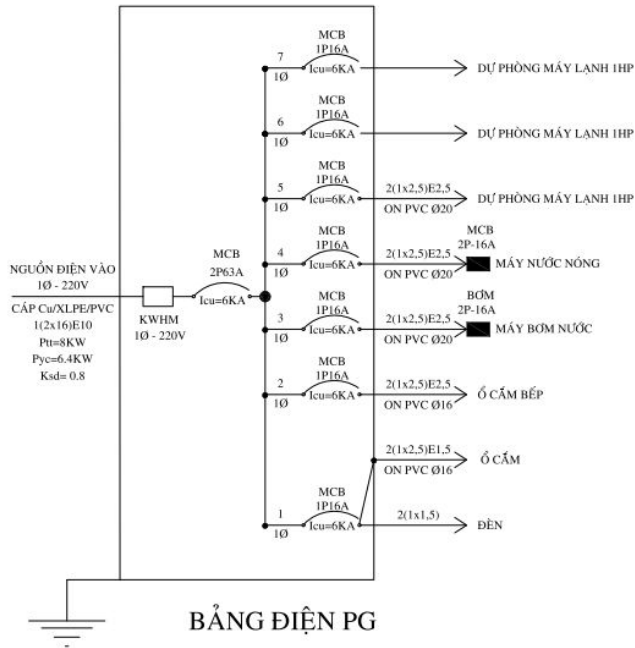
NGUỒN ĐIỆN VÀO
1Ø - 220V
CÁP Cu/XLPE/PVC
1(2x16)E10
Ptt=8KW
Pyc=6.4KW
Ksd= 0.8

KWHM
1Ø - 220V

MCB
2P63A
Icu=6KA

7
1Ø
MCB
1P16A
Icu=6KA
DỰ PHÒNG MÁY LẠNH 1HP

6
1Ø
MCB
1P16A
Icu=6KA
DỰ PHÒNG MÁY LẠNH 1HP

5
1Ø
MCB
1P16A
Icu=6KA
2(1x2,5)E2,5
ON PVC Ø20
DỰ PHÒNG MÁY LẠNH 1HP

4
1Ø
MCB
1P16A
Icu=6KA
2(1x2,5)E2,5
ON PVC Ø20
MCB
2P-16A
MÁY NƯỚC NÓNG

3
1Ø
MCB
1P16A
Icu=6KA
2(1x2,5)E2,5
ON PVC Ø20
BƠM
2P-16A
MÁY BƠM NƯỚC

2
1Ø
MCB
1P16A
Icu=6KA
2(1x2,5)E2,5
ON PVC Ø16
Ổ CẮM BẾP

2(1x2,5)E1,5
ON PVC Ø16
Ổ CẮM

1
1Ø
MCB
1P16A
Icu=6KA
2(1x1,5)
ĐÈN

BẢNG ĐIỆN PG